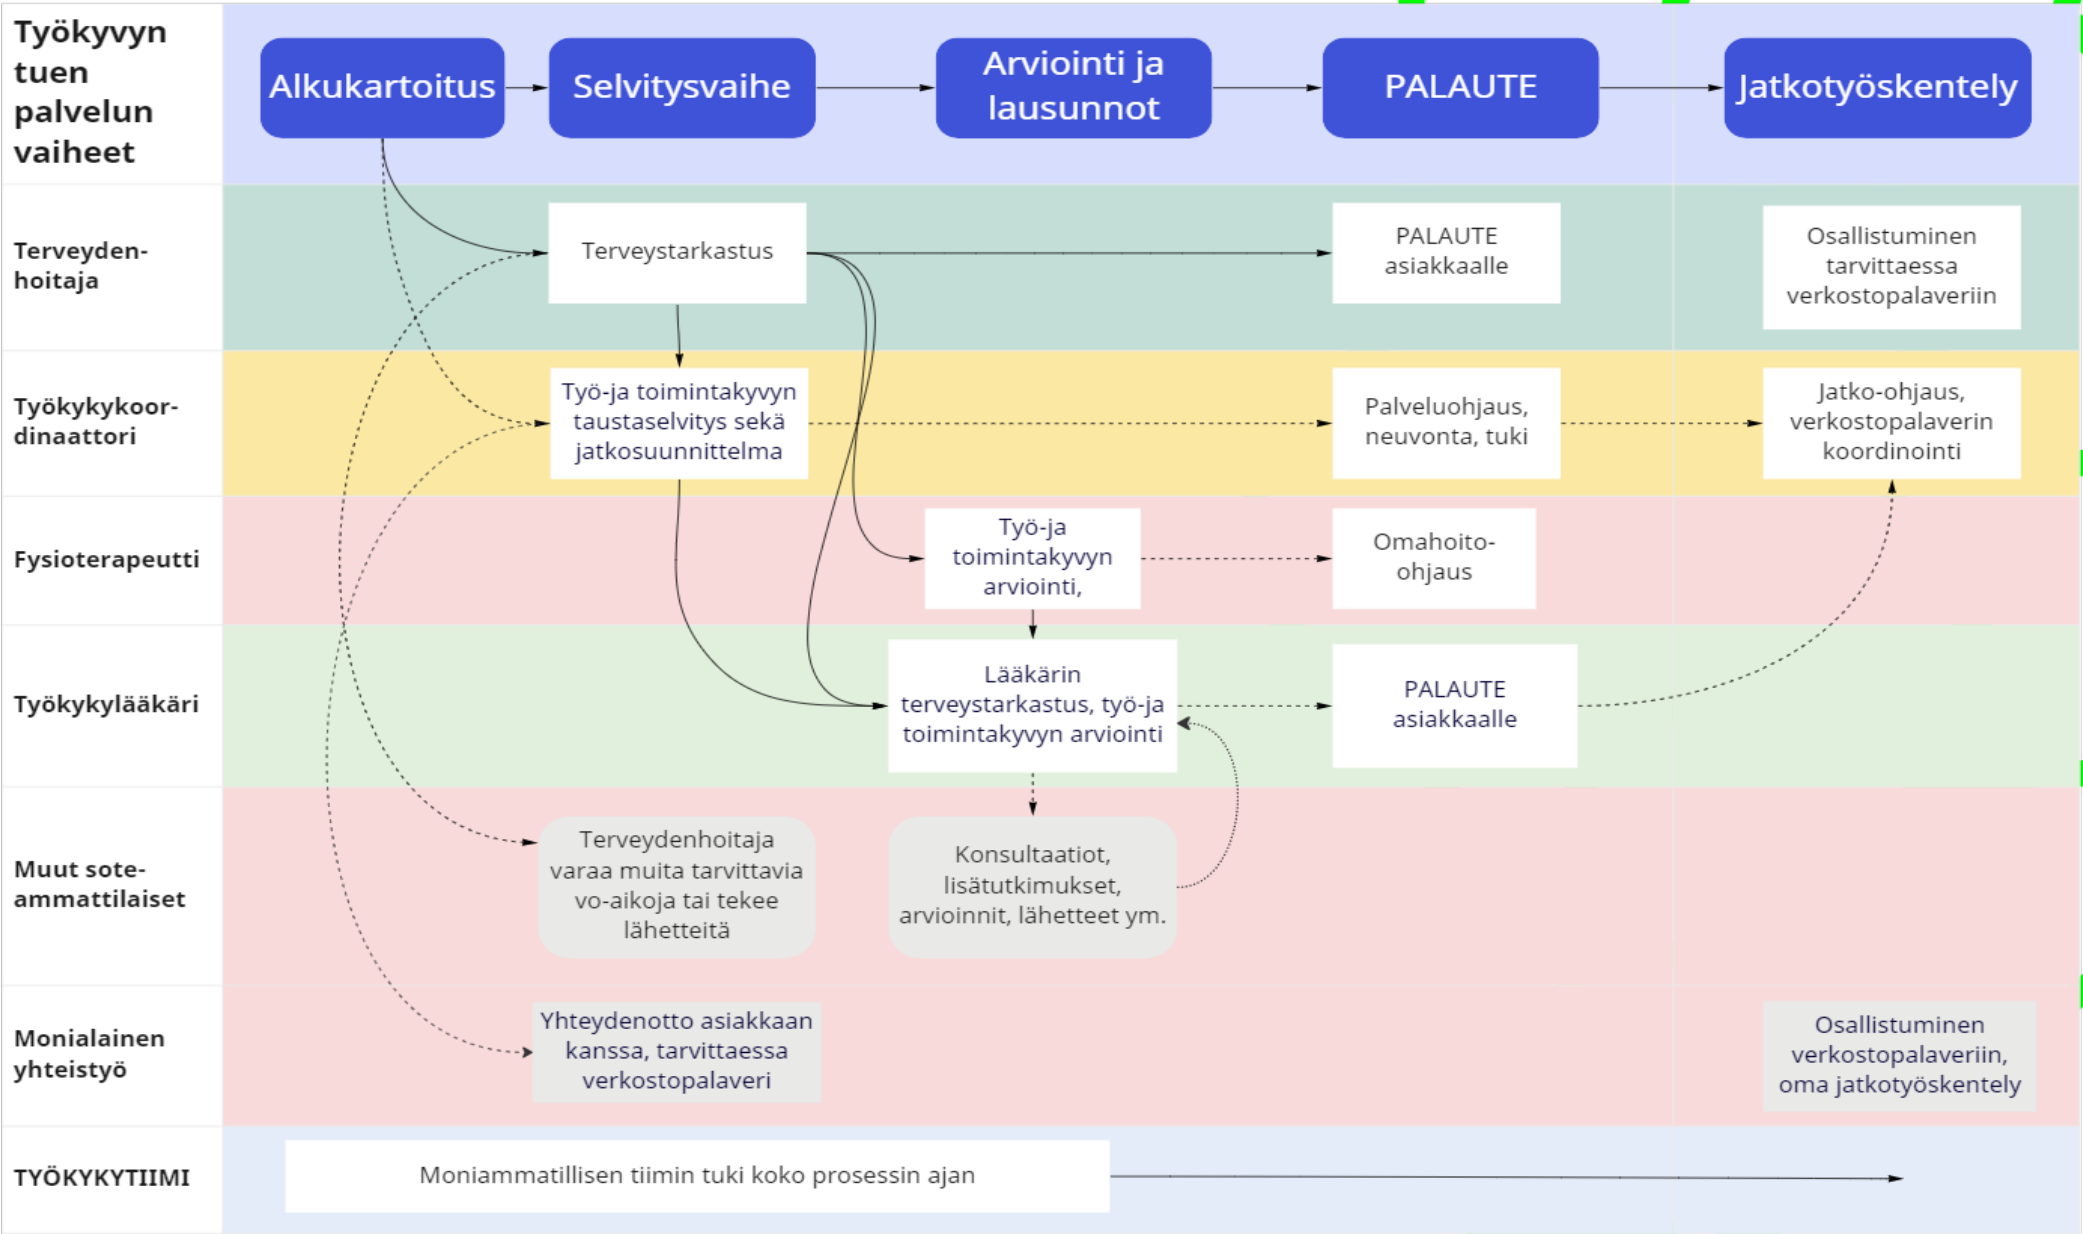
Työkyvyn tuen palvelun vaiheet

Alkukartoitus

Selvitysvaihe

Arviointi ja lausunnot

PALAUTE

Jatkotyöskentely

Terveydenhoitaja

Terveystarkastus

PALAUTE asiakkaalle

Osallistuminen tarvittaessa verkostopalaveriin

Työkykykoordinaattori

Työ-ja toimintakyvyn taustaselvitys sekä jatkosuunnittelma

Palveluohjaus, neuvonta, tuki

Jatko-ohjaus, verkostopalaverin koordinointi

Fysioterapeutti

Työ-ja toimintakyvyn arviointi,

Omahoito-ohjaus

Työkykylääkäri

Lääkärin terveystarkastus, työ-ja toimintakyvyn arviointi

PALAUTE asiakkaalle

Muut sote-ammattilaiset

Terveydenhoitaja varaa muita tarvittavia vo-aikoja tai tekee lähetteitä

Konsultaatiot, lisätutkimukset, arvioinnit, lähetteet ym.

Monialainen yhteistyö

Yhteydenotto asiakkaan kanssa, tarvittaessa verkostopalaveri

Osallistuminen verkostopalaveriin, oma jatkotyöskentely

TYÖKYKYTIIMI

Moniammatillisen tiimin tuki koko prosessin ajan